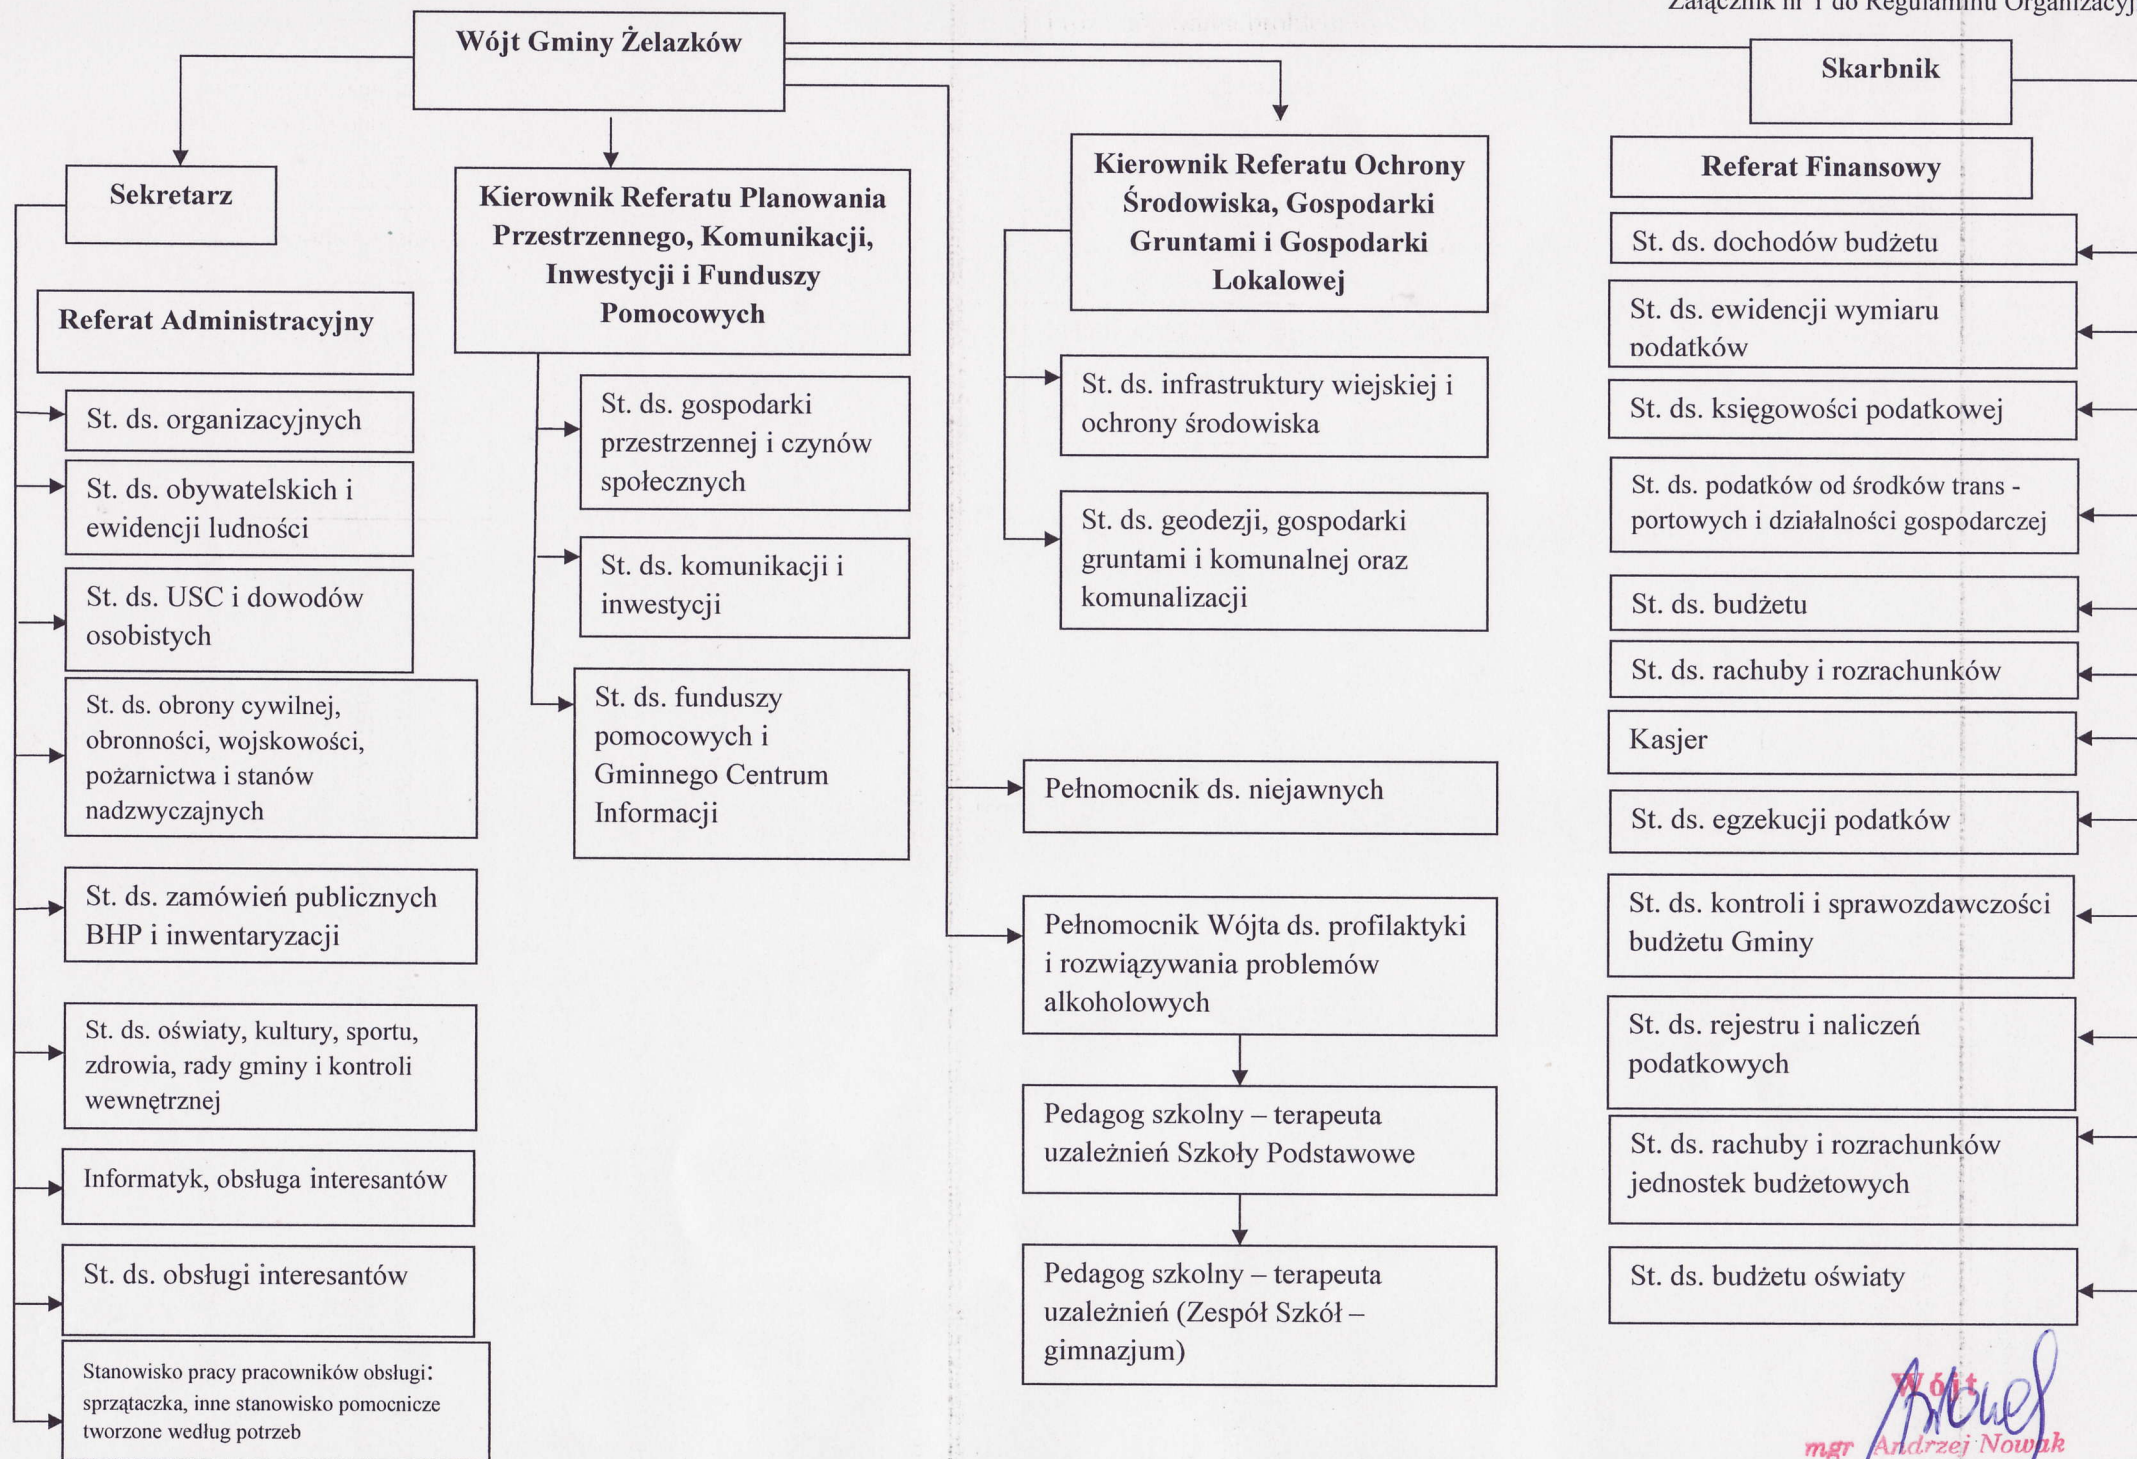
Załącznik nr 1 do Regulaminu Organizacyj

Wójt Gminy Żelazków

Skarbnik

Sekretarz

Kierownik Referatu Planowania Przestrzennego, Komunikacji, Inwestycji i Funduszy Pomocowych

Kierownik Referatu Ochrony Środowiska, Gospodarki Gruntami i Gospodarki Lokalowej

Referat Finansowy

Referat Administracyjny

St. ds. organizacyjnych

St. ds. obywatelskich i ewidencji ludności

St. ds. USC i dowodów osobistych

St. ds. obrony cywilnej, obronności, wojskowości, pożarnictwa i stanów nadzwyczajnych

St. ds. zamówień publicznych BHP i inwentaryzacji

St. ds. oświaty, kultury, sportu, zdrowia, rady gminy i kontroli wewnętrznej

Informatyk, obsługa interesantów

St. ds. obsługi interesantów

Stanowisko pracy pracowników obsługi: sprzątaczka, inne stanowisko pomocnicze tworzone według potrzeb

St. ds. gospodarki przestrzennej i czynów społecznych

St. ds. komunikacji i inwestycji

St. ds. funduszy pomocowych i Gminnego Centrum Informacji

St. ds. infrastruktury wiejskiej i ochrony środowiska

St. ds. geodezji, gospodarki gruntami i komunalnej oraz komunalizacji

Pełnomocnik ds. niejawnych

Pełnomocnik Wójta ds. profilaktyki i rozwiązywania problemów alkoholowych

Pedagog szkolny – terapeuta uzależnień Szkoły Podstawowe

Pedagog szkolny – terapeuta uzależnień (Zespół Szkół – gimnazjum)

St. ds. dochodów budżetu

St. ds. ewidencji wymiaru podatków

St. ds. księgowości podatkowej

St. ds. podatków od środków trans - portowych i działalności gospodarczej

St. ds. budżetu

St. ds. rachuby i rozrachunków

Kasjer

St. ds. egzekucji podatków

St. ds. kontroli i sprawozdawczości budżetu Gminy

St. ds. rejestru i naliczeń podatkowych

St. ds. rachuby i rozrachunków jednostek budżetowych

St. ds. budżetu oświaty

Wójt
mgr Andrzej Nowak